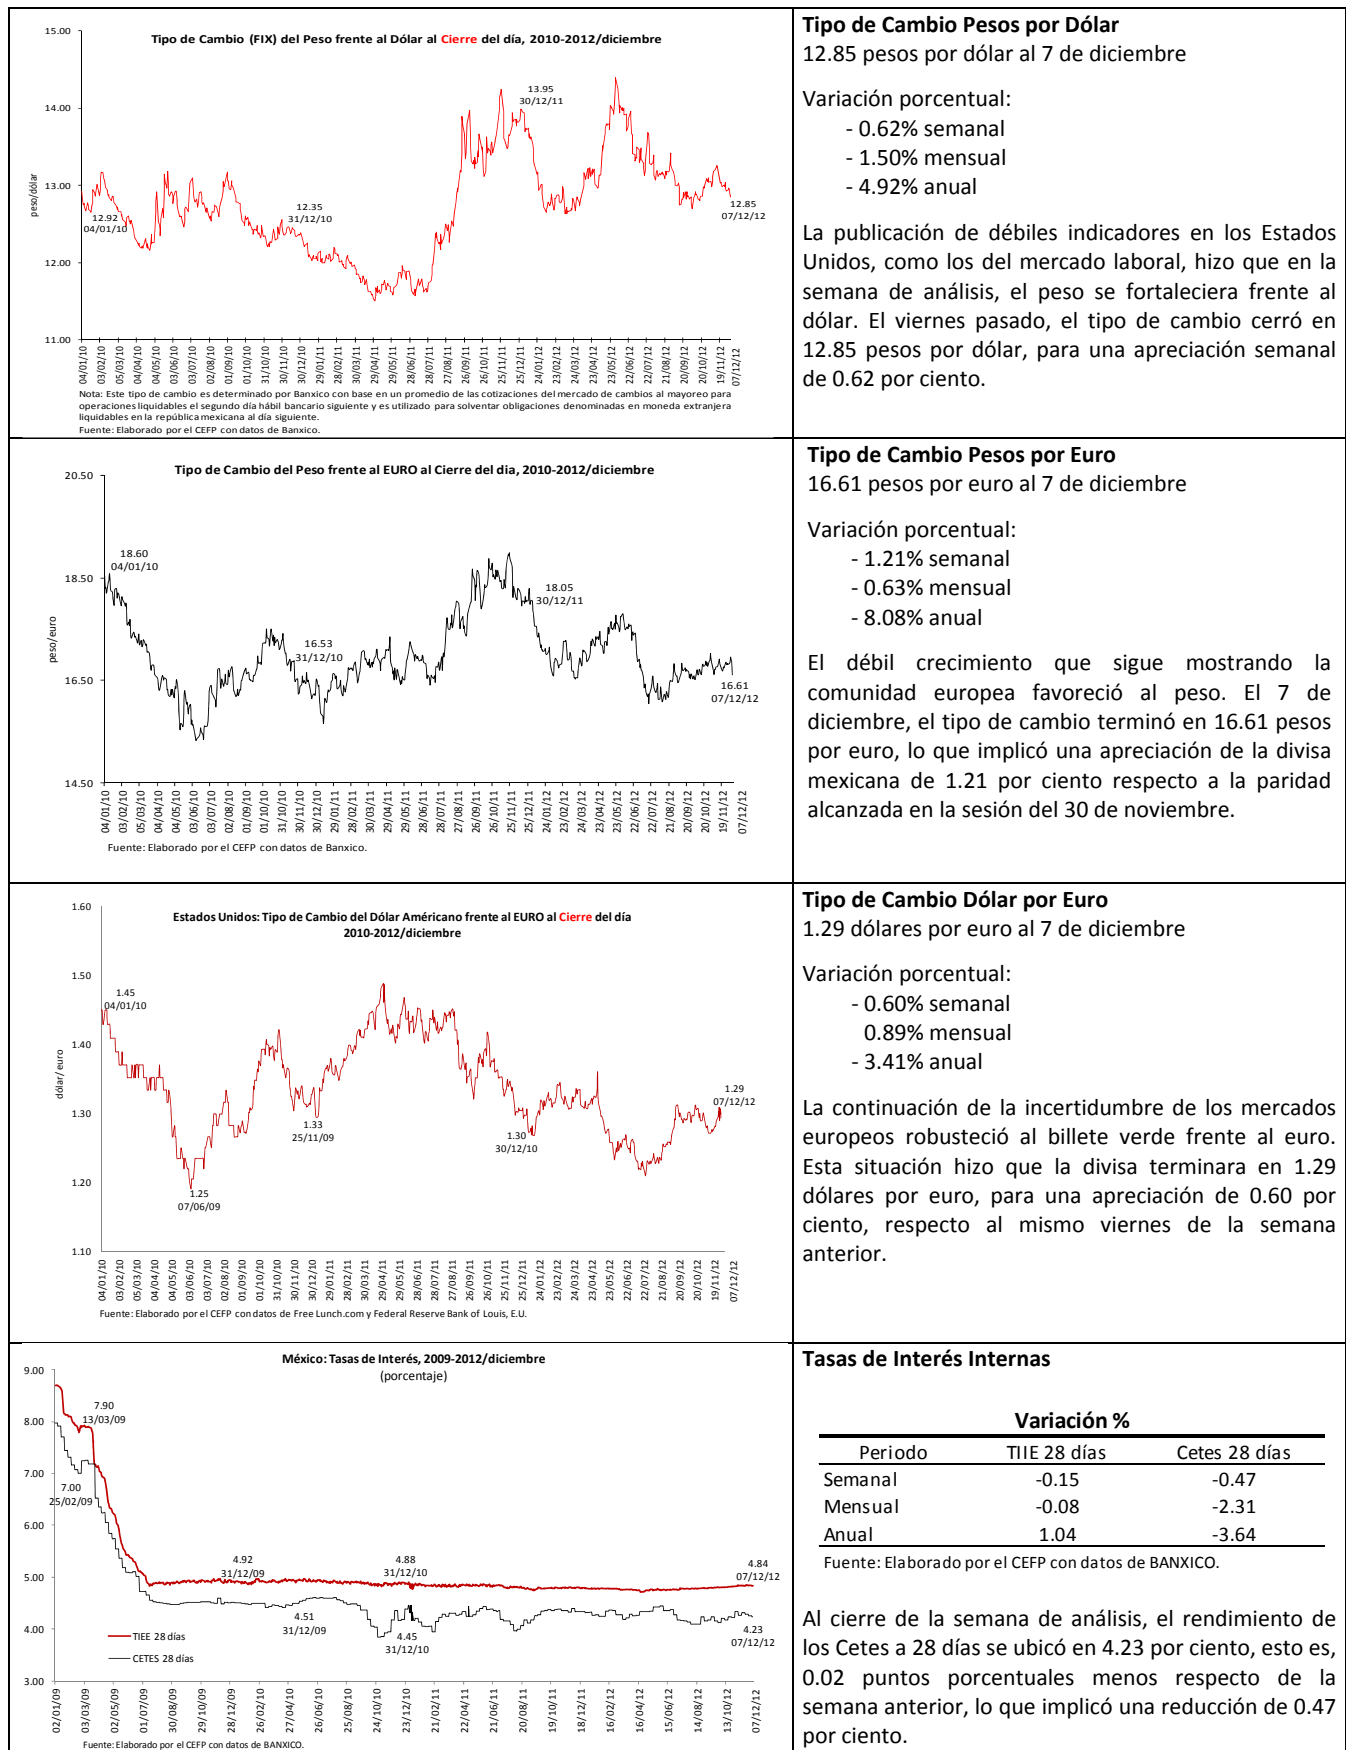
Tipo de Cambio (FIX) del Peso frente al Dólar al Cierre del día, 2010-2012/diciembre

15.00
14.00
13.00
12.00
11.00
peso/dólar

12.92
04/01/10
12.35
31/12/10
13.95
30/12/11
12.85
07/12/12

04/01/10 03/02/10 05/03/10 06/04/10 04/05/10 03/06/10 05/07/10 02/08/10 01/09/10 01/10/10 31/10/10 30/11/10 30/12/10 29/01/11 28/02/11 30/03/11 29/04/11 29/05/11 28/06/11 28/07/11 27/08/11 26/09/11 26/10/11 25/11/11 25/12/11 24/01/12 23/02/12 24/03/12 23/04/12 23/05/12 22/06/12 22/07/12 21/08/12 20/09/12 20/10/12 19/11/12 07/12/12

Nota: Este tipo de cambio es determinado por Banxico con base en un promedio de las cotizaciones del mercado de cambios al mayoreo para operaciones liquidables el segundo día hábil bancario siguiente y es utilizado para solventar obligaciones denominadas en moneda extranjera liquidables en la república mexicana al día siguiente.
Fuente: Elaborado por el CEFP con datos de Banxico.

Tipo de Cambio Pesos por Dólar
12.85 pesos por dólar al 7 de diciembre

Variación porcentual:
- 0.62% semanal
- 1.50% mensual
- 4.92% anual

La publicación de débiles indicadores en los Estados Unidos, como los del mercado laboral, hizo que en la semana de análisis, el peso se fortaleciera frente al dólar. El viernes pasado, el tipo de cambio cerró en 12.85 pesos por dólar, para una apreciación semanal de 0.62 por ciento.

Tipo de Cambio del Peso frente al EURO al Cierre del dia, 2010-2012/diciembre

20.50
18.50
16.50
14.50
peso/euro

18.60
04/01/10
16.53
31/12/10
18.05
30/12/11
16.61
07/12/12

04/01/10 03/02/10 05/03/10 06/04/10 04/05/10 03/06/10 05/07/10 02/08/10 01/09/10 01/10/10 31/10/10 30/11/10 30/12/10 29/01/11 28/02/11 30/03/11 29/04/11 29/05/11 28/06/11 28/07/11 27/08/11 26/09/11 26/10/11 25/11/11 25/12/11 24/01/12 23/02/12 24/03/12 23/04/12 23/05/12 22/06/12 22/07/12 21/08/12 20/09/12 20/10/12 19/11/12 07/12/12

Fuente: Elaborado por el CEFP con datos de Banxico.

Tipo de Cambio Pesos por Euro
16.61 pesos por euro al 7 de diciembre

Variación porcentual:
- 1.21% semanal
- 0.63% mensual
- 8.08% anual

El débil crecimiento que sigue mostrando la comunidad europea favoreció al peso. El 7 de diciembre, el tipo de cambio terminó en 16.61 pesos por euro, lo que implicó una apreciación de la divisa mexicana de 1.21 por ciento respecto a la paridad alcanzada en la sesión del 30 de noviembre.

Estados Unidos: Tipo de Cambio del Dólar Américano frente al EURO al Cierre del día 2010-2012/diciembre

1.60
1.50
1.40
1.30
1.20
1.10
dólar/euro

1.45
04/01/10
1.33
25/11/09
1.25
07/06/09
1.30
30/12/10
1.29
07/12/12

04/01/10 03/02/10 05/03/10 06/04/10 04/05/10 03/06/10 03/07/10 02/08/10 01/09/10 01/10/10 31/10/10 30/11/10 30/12/10 29/01/11 28/02/11 30/03/11 29/04/11 29/05/11 28/06/11 28/07/11 27/08/11 26/09/11 26/10/11 25/11/11 25/12/11 24/01/12 23/02/12 24/03/12 23/04/12 23/05/12 22/06/12 22/07/12 21/08/12 20/09/12 20/10/12 19/11/12 07/12/12

Fuente: Elaborado por el CEFP con datos de Free Lunch.com y Federal Reserve Bank of Louis, E.U.

Tipo de Cambio Dólar por Euro
1.29 dólares por euro al 7 de diciembre

Variación porcentual:
- 0.60% semanal
0.89% mensual
- 3.41% anual

La continuación de la incertidumbre de los mercados europeos robusteció al billete verde frente al euro. Esta situación hizo que la divisa terminara en 1.29 dólares por euro, para una apreciación de 0.60 por ciento, respecto al mismo viernes de la semana anterior.

México: Tasas de Interés, 2009-2012/diciembre
(porcentaje)

9.00
8.00
7.00
6.00
5.00
4.00
3.00

7.90
13/03/09
7.00
25/02/09
4.92
31/12/09
4.88
31/12/10
4.84
07/12/12
4.51
31/12/09
4.45
31/12/10
4.23
07/12/12

TIIE 28 días
CETES 28 días

02/01/09 03/03/09 02/05/09 01/07/09 30/08/09 29/10/09 28/12/09 26/02/10 27/04/10 26/06/10 25/08/10 24/10/10 23/12/10 21/02/11 22/04/11 21/06/11 20/08/11 19/10/11 18/12/11 16/02/12 16/04/12 15/06/12 14/08/12 13/10/12 07/12/12

Fuente: Elaborado por el CEFP con datos de BANXICO.

Tasas de Interés Internas

Variación %

| Periodo | TIIE 28 días | Cetes 28 días |
|---|---|---|
| Semanal | -0.15 | -0.47 |
| Mensual | -0.08 | -2.31 |
| Anual | 1.04 | -3.64 |

Fuente: Elaborado por el CEFP con datos de BANXICO.

Al cierre de la semana de análisis, el rendimiento de los Cetes a 28 días se ubicó en 4.23 por ciento, esto es, 0.02 puntos porcentuales menos respecto de la semana anterior, lo que implicó una reducción de 0.47 por ciento.